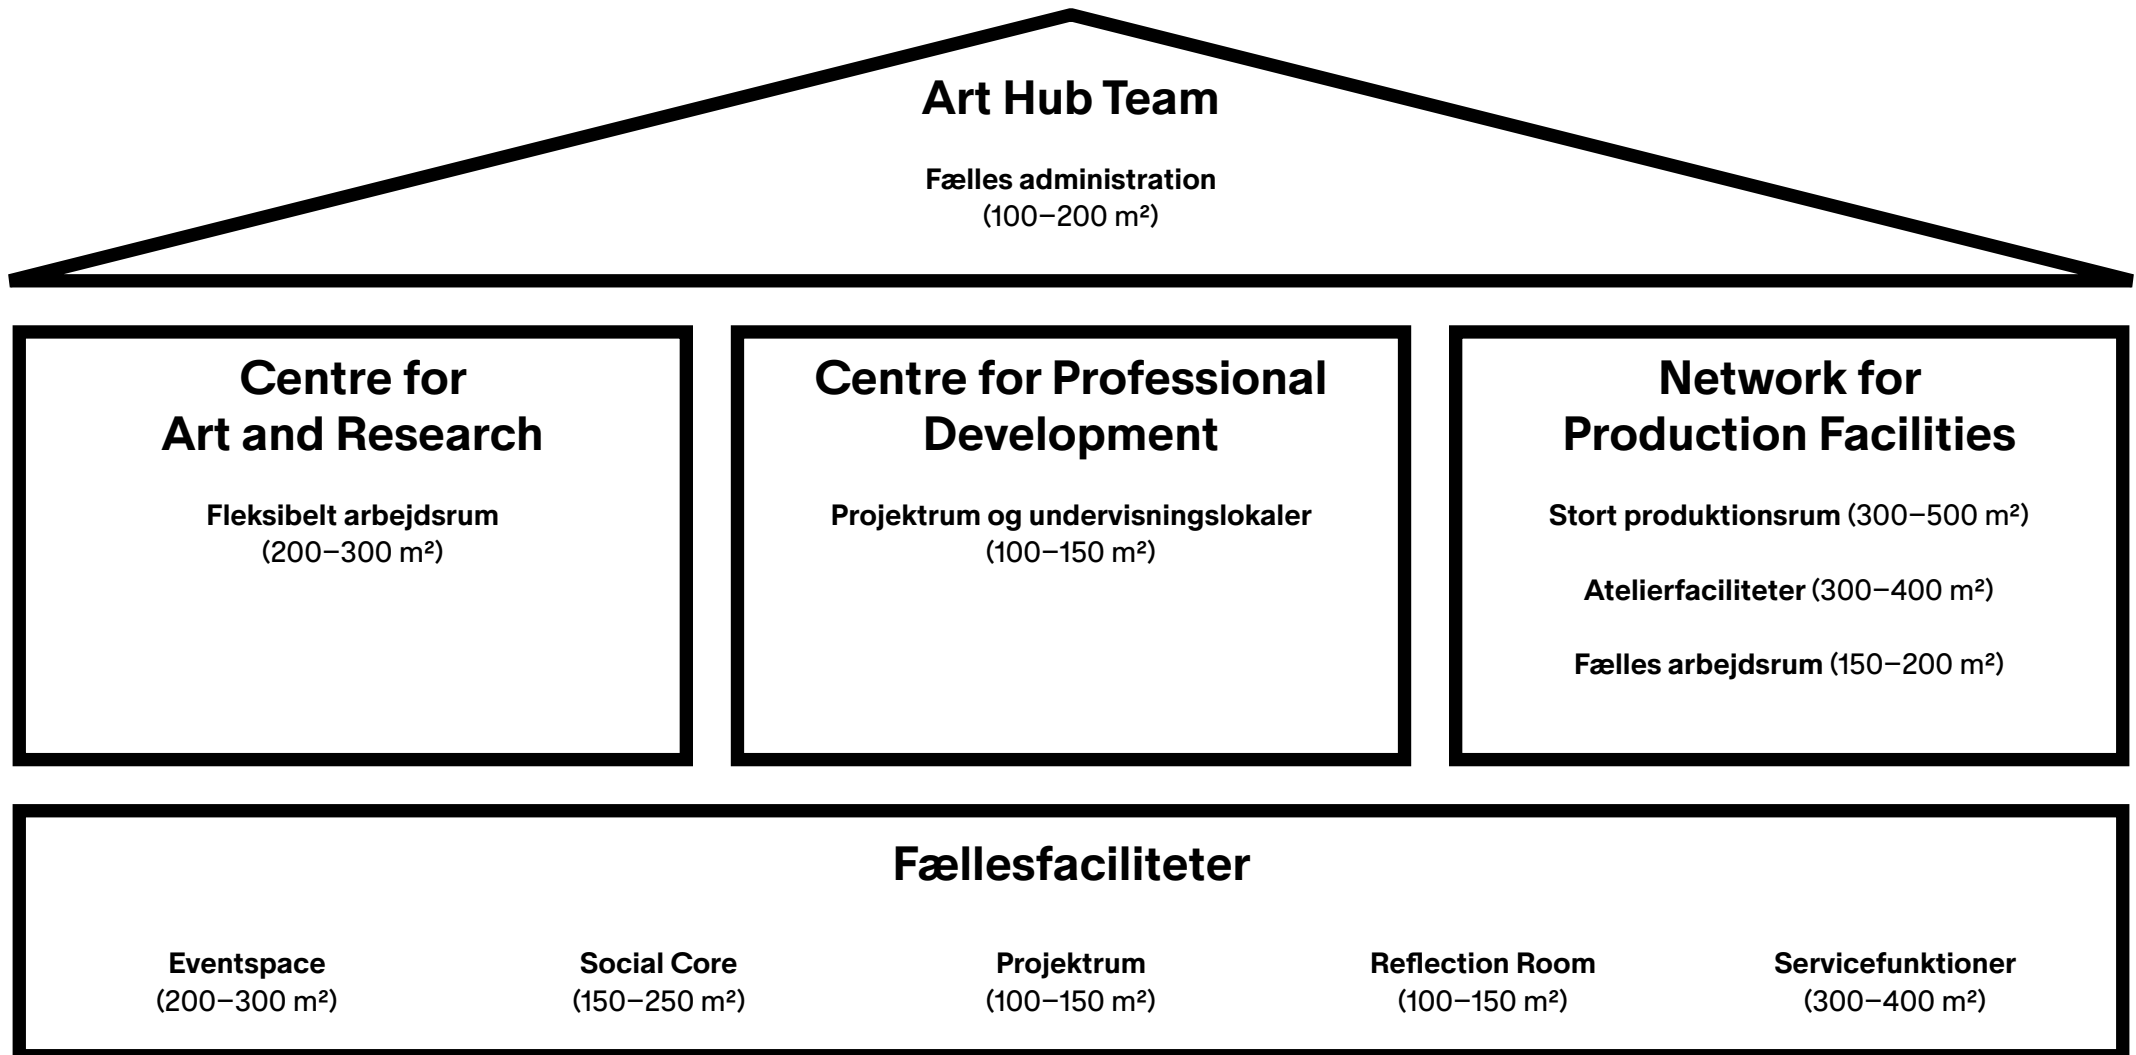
Art Hub Team

Fælles administration
(100–200 m²)

Centre for Art and Research

Fleksibelt arbejdsrum
(200–300 m²)

Centre for Professional Development

Projektrum og undervisningslokaler
(100–150 m²)

Network for Production Facilities

Stort produktionsrum (300–500 m²)

Atelierfaciliteter (300–400 m²)

Fælles arbejdsrum (150–200 m²)

Fællesfaciliteter

Eventspace
(200–300 m²)

Social Core
(150–250 m²)

Projektrum
(100–150 m²)

Reflection Room
(100–150 m²)

Servicefunktioner
(300–400 m²)